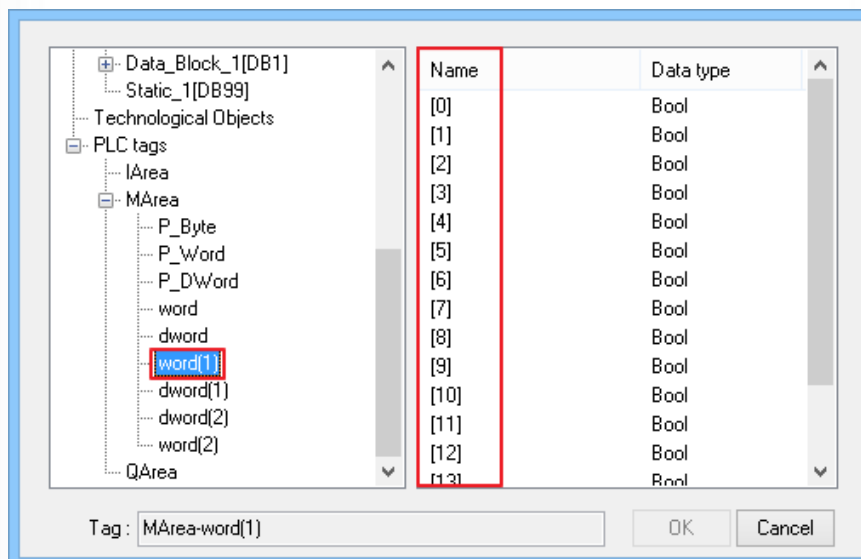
Data_Block_1[DB1]
Static_1[DB99]
Technological Objects
PLC tags
IArea
MArea
P_Byte
P_Word
P_DWord
word
dword
word(1)
dword(1)
dword(2)
word(2)
QArea

| Name | Data type |
|---|---|
| [0] | Bool |
| [1] | Bool |
| [2] | Bool |
| [3] | Bool |
| [4] | Bool |
| [5] | Bool |
| [6] | Bool |
| [7] | Bool |
| [8] | Bool |
| [9] | Bool |
| [10] | Bool |
| [11] | Bool |
| [12] | Bool |
| [13] | Bool |

Tag : MArea-word(1)

OK
Cancel